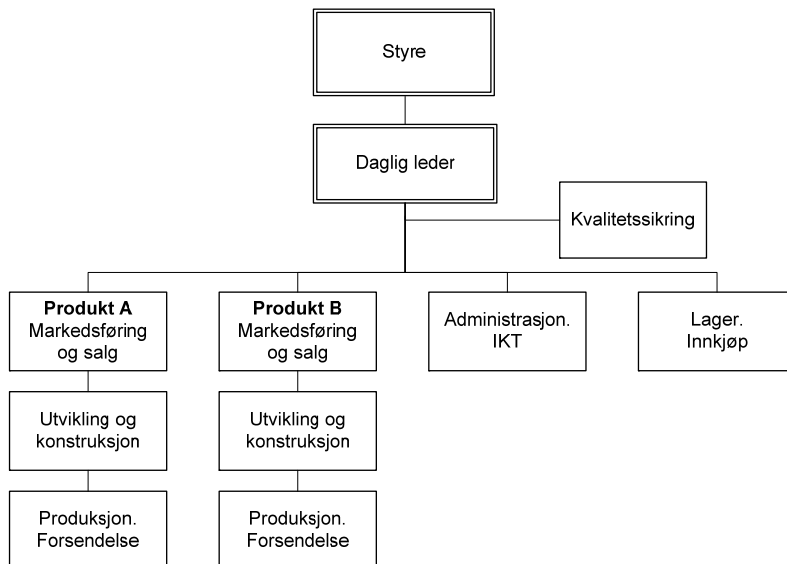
Styre

Daglig leder

Kvalitetssikring

**Produkt A**
Markedsføring og salg

Utvikling og konstruksjon

Produksjon. Forsendelse

**Produkt B**
Markedsføring og salg

Utvikling og konstruksjon

Produksjon. Forsendelse

Administrasjon. IKT

Lager. Innkjøp